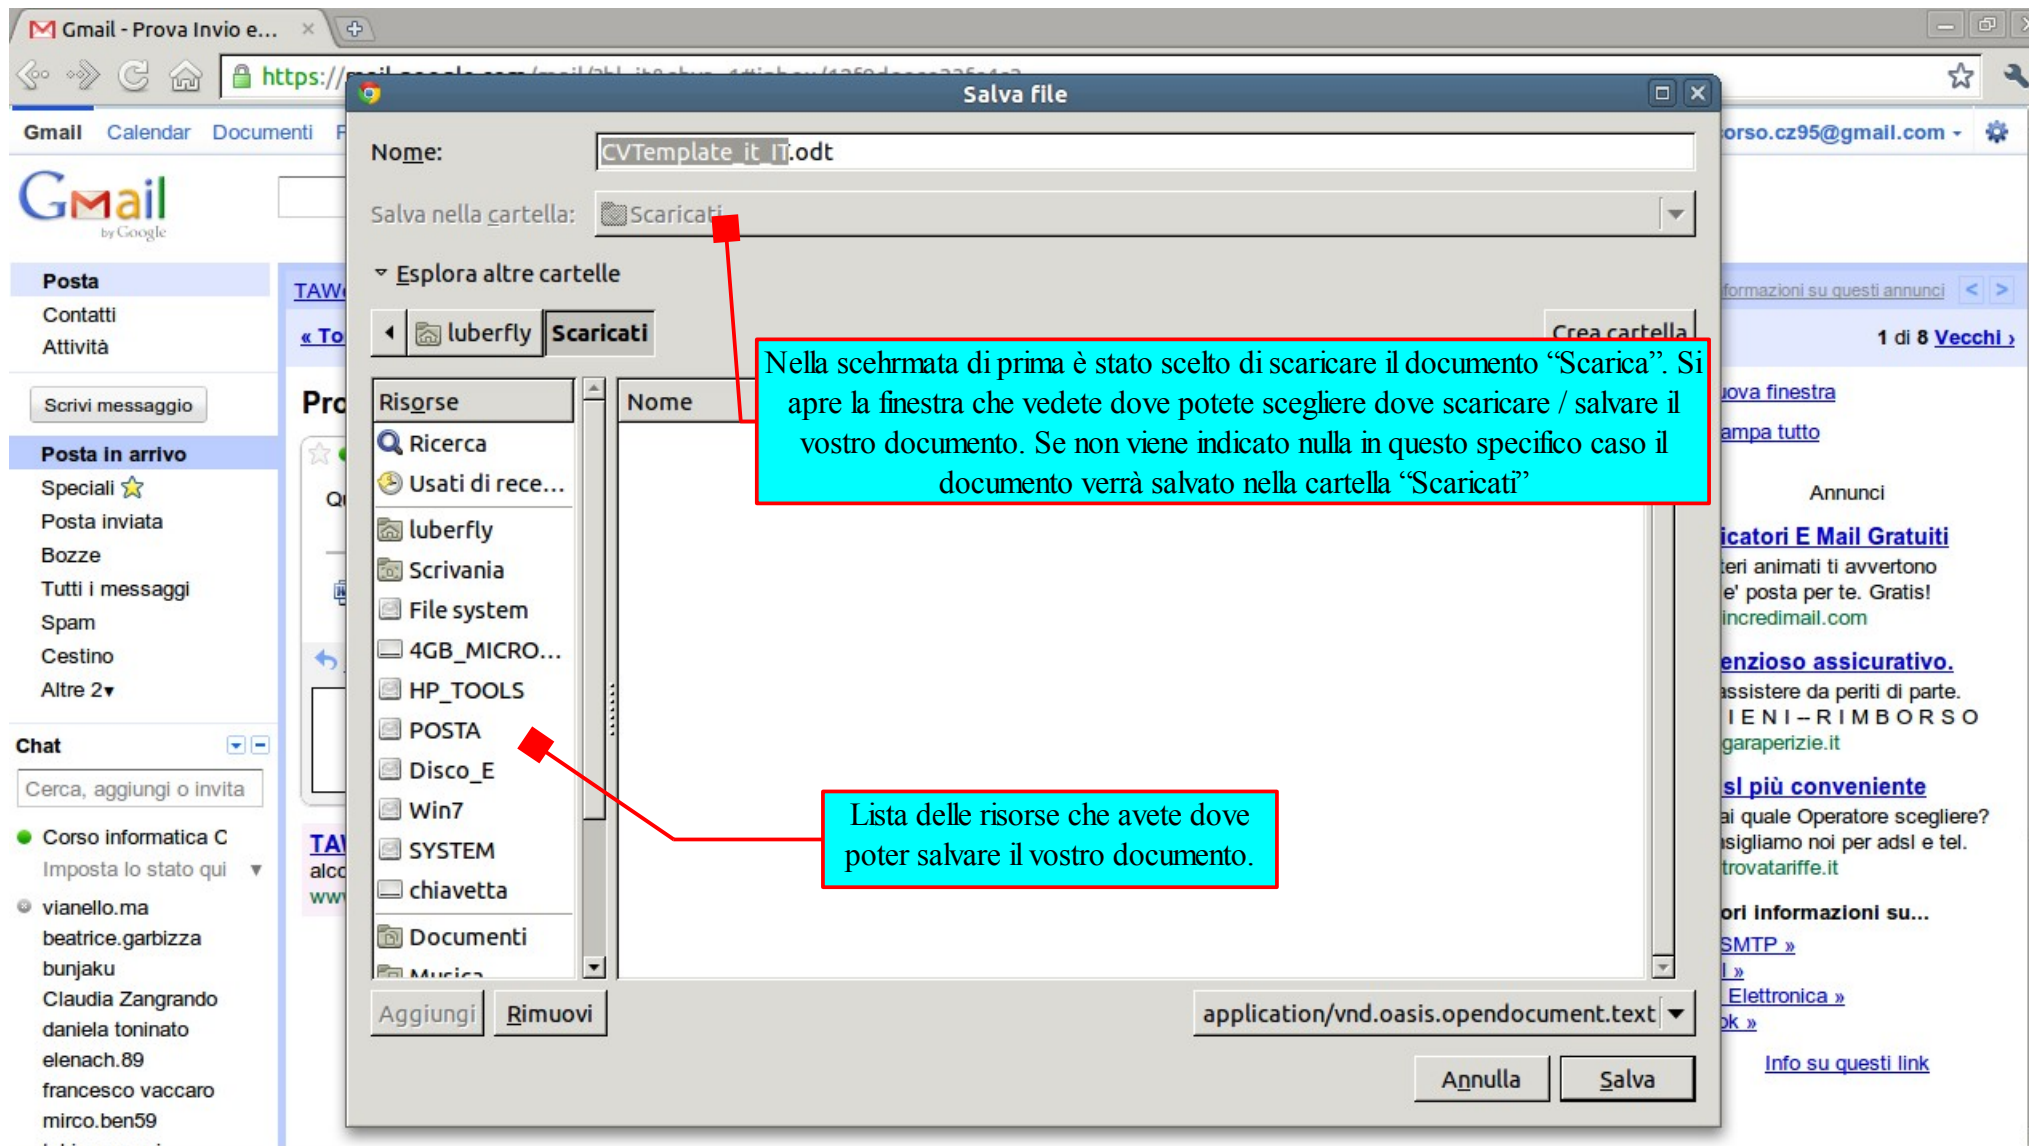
Gmail - Prova Invio e... ×

https://mail.google.com/mail/?hl=it&shva=1#inbox/13f9d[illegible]

Gmail Calendar Documenti

orso.cz95@gmail.com ▾

Gmail by Google

Posta
Contatti
Attività

Scrivi messaggio

Posta in arrivo
Speciali
Posta inviata
Bozze
Tutti i messaggi
Spam
Cestino
Altre 2▾

Chat

Cerca, aggiungi o invita

Corso informatica C
Imposta lo stato qui
vianello.ma
beatrice.garbizza
bunjaku
Claudia Zangrando
daniela toninato
elenach.89
francesco vaccaro
mirco.ben59

Salva file

Nome: CVTemplate_it_IT.odt

Salva nella cartella: Scaricati

Esplora altre cartelle

luberfly Scaricati

Crea cartella

Risorse
Ricerca
Usati di rece...
luberfly
Scrivania
File system
4GB_MICRO...
HP_TOOLS
POSTA
Disco_E
Win7
SYSTEM
chiavetta
Documenti
Musica

Nome

Nella scehrmata di prima è stato scelto di scaricare il documento “Scarica”. Si apre la finestra che vedete dove potete scegliere dove scaricare / salvare il vostro documento. Se non viene indicato nulla in questo specifico caso il documento verrà salvato nella cartella “Scaricati”

Lista delle risorse che avete dove poter salvare il vostro documento.

Aggiungi Rimuovi

application/vnd.oasis.opendocument.text

Annulla Salva

formazioni su questi annunci

1 di 8 Vecchi ›

uova finestra
ampa tutto

Annunci

icatori E Mail Gratuiti
teri animati ti avvertono
e' posta per te. Gratis!
incredimail.com

enzioso assicurativo.
assistere da periti di parte.
I E N I – R I M B O R S O
garaperizie.it

sl più conveniente
ai quale Operatore scegliere?
nsigliamo noi per adsl e tel.
trovatariffe.it

ori informazioni su...
SMTP »
l »
Elettronica »
ok »

Info su questi link